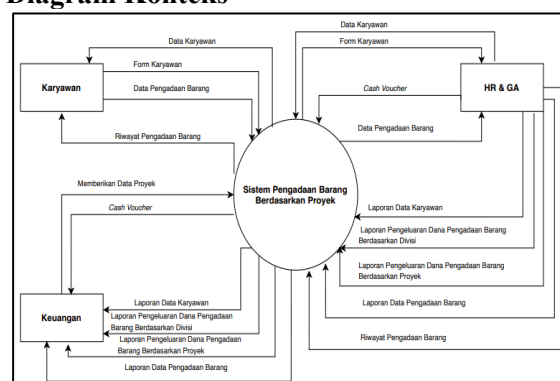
Diagram Konteks

Karyawan

Data Karyawan

Form Karyawan

Data Pengadaan Barang

Riwayat Pengadaan Barang

Memberikan Data Proyek

Cash Voucher

Sistem Pengadaan Barang Berdasarkan Proyek

Data Karyawan

Form Karyawan

HR & GA

Cash Voucher

Data Pengadaan Barang

Laporan Data Karyawan

Laporan Pengeluaran Dana Pengadaan Barang Berdasarkan Divisi

Laporan Pengeluaran Dana Pengadaan Barang Berdasarkan Proyek

Laporan Data Pengadaan Barang

Riwayat Pengadaan Barang

Keuangan

Laporan Data Karyawan

Laporan Pengeluaran Dana Pengadaan Barang Berdasarkan Divisi

Laporan Pengeluaran Dana Pengadaan Barang Berdasarkan Proyek

Laporan Data Pengadaan Barang